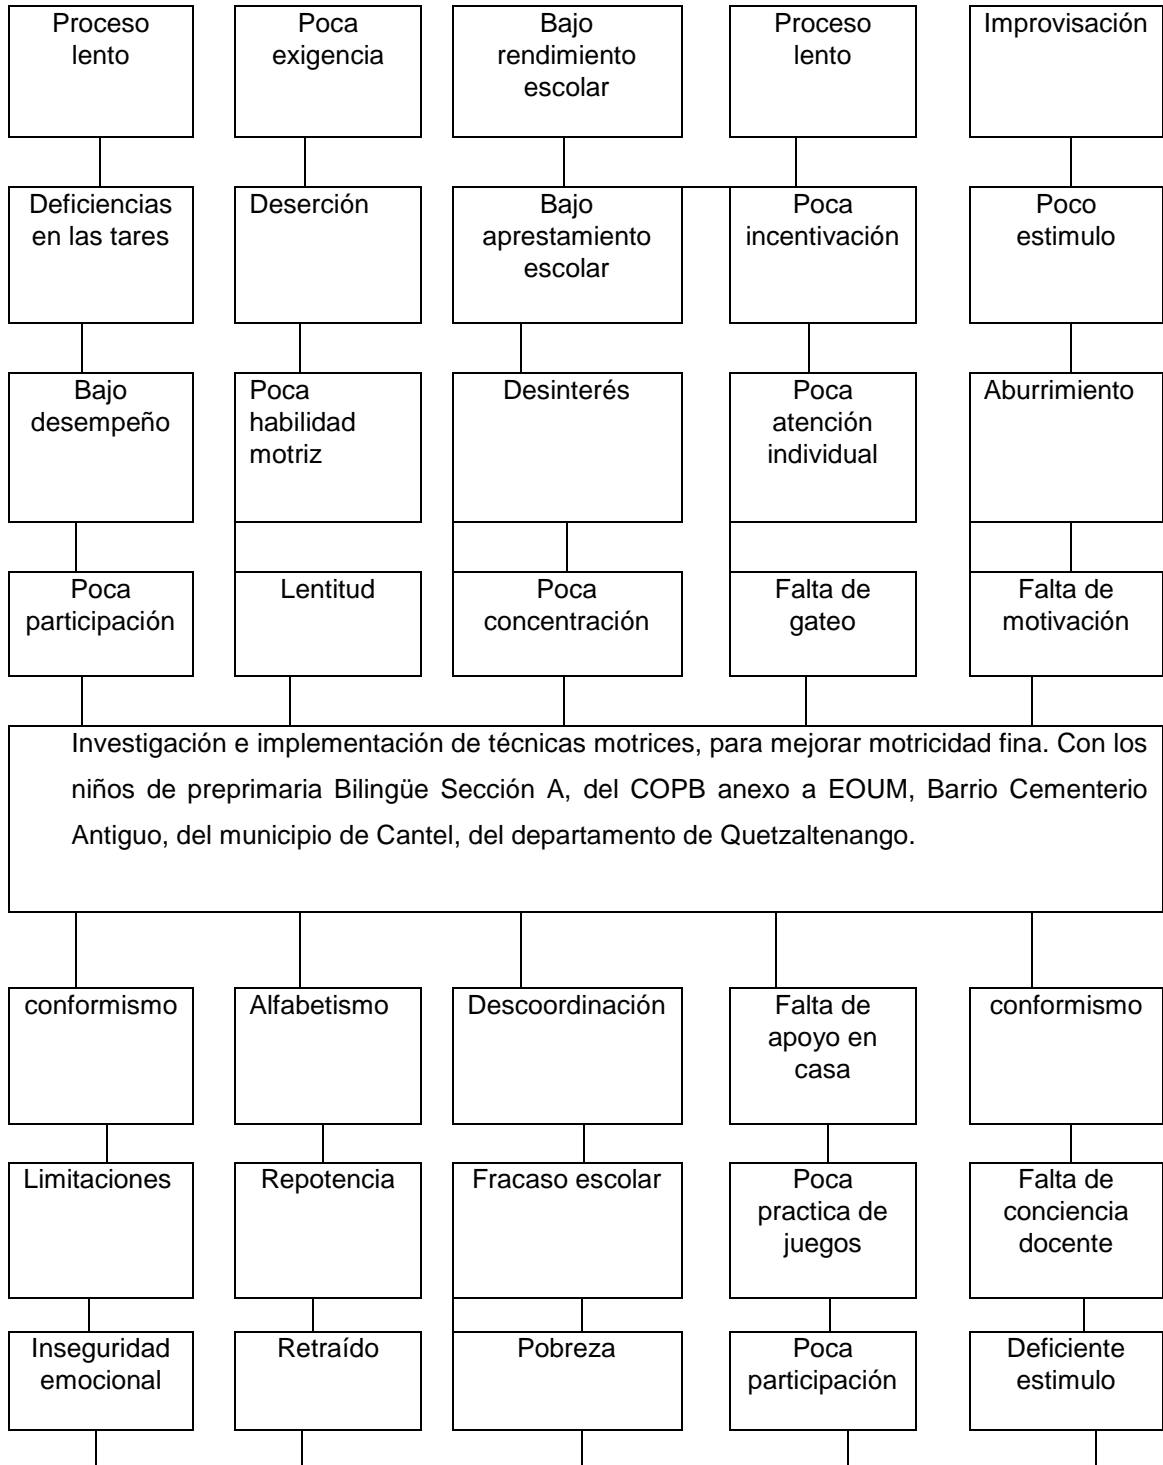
Proceso lento

Poca exigencia

Bajo rendimiento escolar

Proceso lento

Improvisación

Deficiencias en las tares

Deserción

Bajo aprestamiento escolar

Poca incentivación

Poco estimulo

Bajo desempeño

Poca habilidad motriz

Desinterés

Poca atención individual

Aburrimiento

Poca participación

Lentitud

Poca concentración

Falta de gateo

Falta de motivación

Investigación e implementación de técnicas motrices, para mejorar motricidad fina. Con los niños de preprimaria Bilingüe Sección A, del COPB anexo a EOUM, Barrio Cementerio Antiguo, del municipio de Cantel, del departamento de Quetzaltenango.

conformismo

Alfabetismo

Descoordinación

Falta de apoyo en casa

conformismo

Limitaciones

Repotencia

Fracaso escolar

Poca practica de juegos

Falta de conciencia docente

Inseguridad emocional

Retraído

Pobreza

Poca participación

Deficiente estimulo